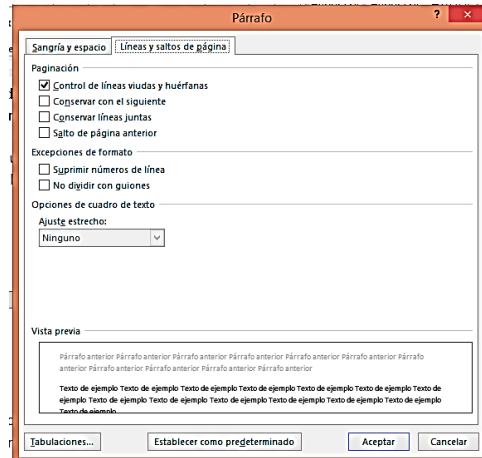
Párrafo

?

Sangría y espacio

Líneas y saltos de página

Paginación

Control de líneas viudas y huérfanas

Conservar con el siguiente

Conservar líneas juntas

Salto de página anterior

Excepciones de formato

Suprimir números de línea

No dividir con guiones

Opciones de cuadro de texto

Ajuste estrecho:

Ninguno

Vista previa

Párrafo anterior Párrafo anterior Párrafo anterior Párrafo anterior Párrafo anterior Párrafo anterior Párrafo anterior Párrafo anterior Párrafo anterior Párrafo anterior Párrafo anterior

Texto de ejemplo Texto de ejemplo Texto de ejemplo Texto de ejemplo Texto de ejemplo Texto de ejemplo Texto de ejemplo Texto de ejemplo Texto de ejemplo Texto de ejemplo Texto de ejemplo Texto de ejemplo Texto de ejemplo Texto de ejemplo Texto de ejemplo

Tabulaciones...

Establecer como predeterminado

Aceptar

Cancelar